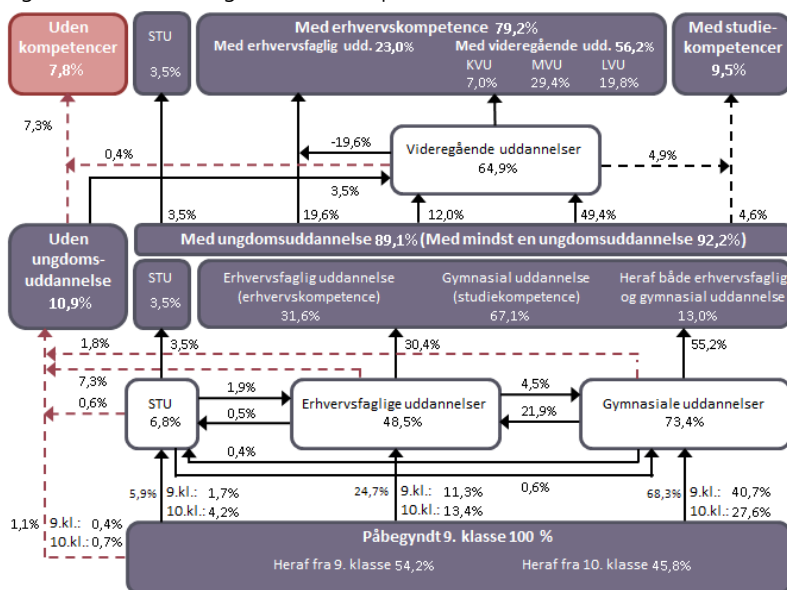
Uden kompetencer 7,8%

STU 3,5%

Med erhvervskompetence 79,2%
Med erhvervsfaglig udd. 23,0%
Med videregående udd. 56,2%
KVU 7,0%
MVU 29,4%
LVU 19,8%

Med studiekompetencer 9,5%

7,3%
0,4%
-19,6%
Videregående uddannelser 64,9%
4,9%
3,5%
3,5%
19,6%
12,0%
49,4%
4,6%

Uden ungdomsuddannelse 10,9%

Med ungdomsuddannelse 89,1% (Med mindst en ungdomsuddannelse 92,2%)

STU 3,5%

Erhvervsfaglig uddannelse (erhvervskompetence) 31,6%

Gymnasial uddannelse (studiekompetence) 67,1%

Heraf både erhvervsfaglig og gymnasial uddannelse 13,0%

1,8%
3,5%
30,4%
55,2%
7,3%
0,6%
1,9%
0,5%
4,5%
21,9%

STU 6,8%

Erhvervsfaglige uddannelser 48,5%

Gymnasiale uddannelser 73,4%

0,4%
0,6%

5,9% 9.kl.: 1,7%
10.kl.: 4,2%
24,7% 9.kl.: 11,3%
10.kl.: 13,4%
68,3% 9.kl.: 40,7%
10.kl.: 27,6%
1,1% 9.kl.: 0,4%
10.kl.: 0,7%

Påbegyndt 9. klasse 100 %
Heraf fra 9. klasse 54,2%
Heraf fra 10. klasse 45,8%